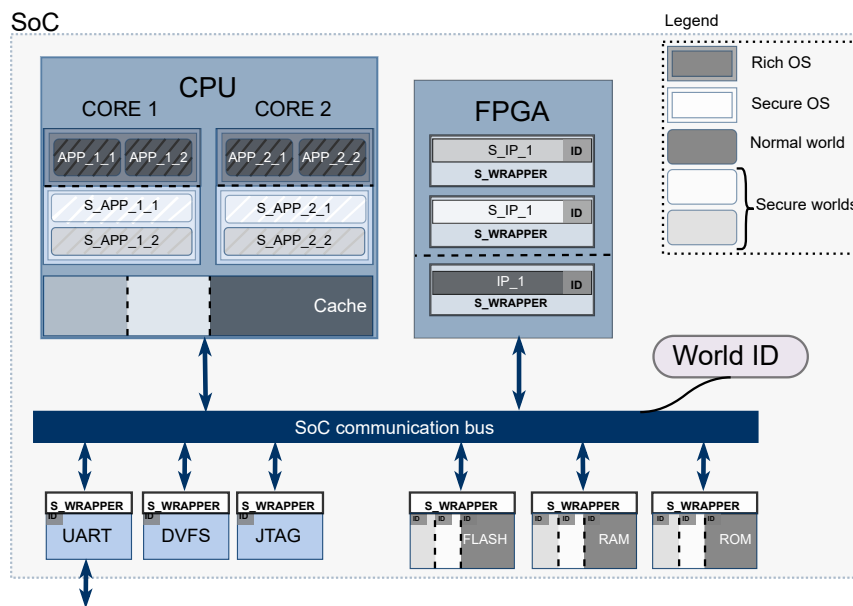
SoC

Legend

Rich OS

Secure OS

Normal world

Secure worlds

CPU

CORE 1

CORE 2

APP_1_1

APP_1_2

APP_2_1

APP_2_2

S_APP_1_1

S_APP_1_2

S_APP_2_1

S_APP_2_2

Cache

FPGA

S_IP_1

ID

S_WRAPPER

S_IP_1

ID

S_WRAPPER

IP_1

ID

S_WRAPPER

World ID

SoC communication bus

S_WRAPPER
ID
UART

S_WRAPPER
ID
DVFS

S_WRAPPER
ID
JTAG

S_WRAPPER
ID ID ID
FLASH

S_WRAPPER
ID ID ID
RAM

S_WRAPPER
ID ID ID
ROM